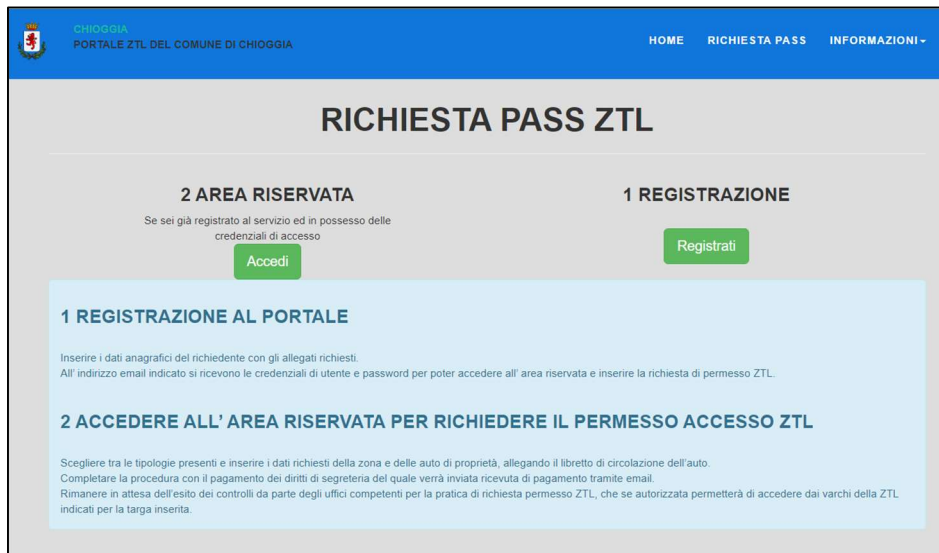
CHIOGGIA
PORTALE ZTL DEL COMUNE DI CHIOGGIA

HOME RICHIESTA PASS INFORMAZIONI

RICHIESTA PASS ZTL

2 AREA RISERVATA
Se sei già registrato al servizio ed in possesso delle credenziali di accesso
Accedi

1 REGISTRAZIONE
Registrati

1 REGISTRAZIONE AL PORTALE

Inserire i dati anagrafici del richiedente con gli allegati richiesti.
All' indirizzo email indicato si ricevono le credenziali di utente e password per poter accedere all' area riservata e inserire la richiesta di permesso ZTL.

2 ACCEDERE ALL' AREA RISERVATA PER RICHIEDERE IL PERMESSO ACCESSO ZTL

Scegliere tra le tipologie presenti e inserire i dati richiesti della zona e delle auto di proprietà, allegando il libretto di circolazione dell'auto.
Completare la procedura con il pagamento dei diritti di segreteria del quale verrà inviata ricevuta di pagamento tramite email.
Rimanere in attesa dell'esito dei controlli da parte degli uffici competenti per la pratica di richiesta permesso ZTL, che se autorizzata permetterà di accedere dai varchi della ZTL indicati per la targa inserita.